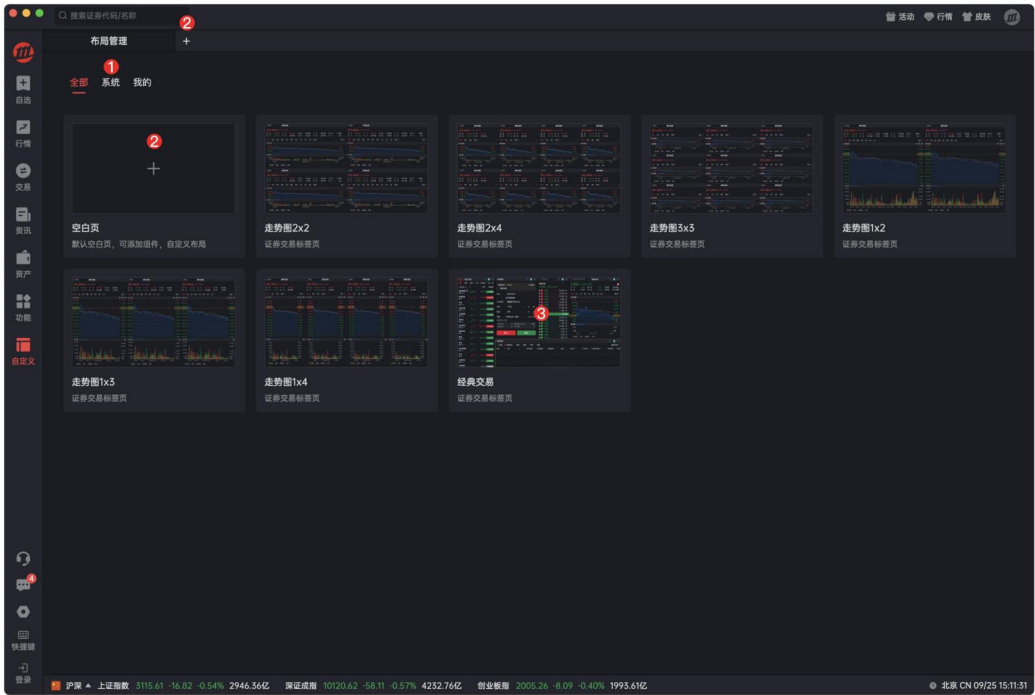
搜索证券代码/名称 2

活动 行情 皮肤

布局管理 +

自选
行情
交易
资讯
资产
功能
自定义

1
全部 系统 我的

2
+
空白页
默认空白页，可添加组件，自定义布局

走势图2x2
证券交易标签页

走势图2x4
证券交易标签页

走势图3x3
证券交易标签页

走势图1x2
证券交易标签页

走势图1x3
证券交易标签页

走势图1x4
证券交易标签页

3
经典交易
证券交易标签页

4
快捷键
登录

沪深 ▲ 上证指数 3115.61 -16.82 -0.54% 2946.36亿 深证成指 10120.62 -58.11 -0.57% 4232.76亿 创业板指 2005.26 -8.09 -0.40% 1993.61亿

北京 CN 09/25 15:11:31